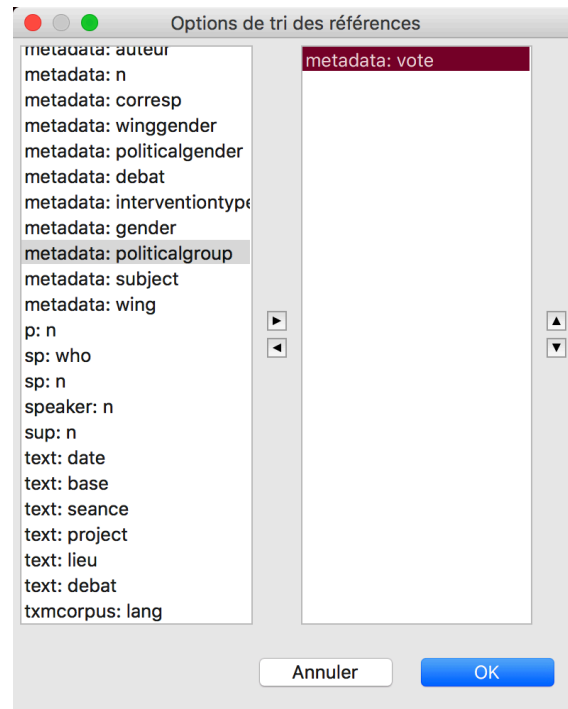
Options de tri des références

metadata: auteur
metadata: n
metadata: corresp
metadata: winggender
metadata: politicalgender
metadata: debat
metadata: interventiontype
metadata: gender
metadata: politicalgroup
metadata: subject
metadata: wing
p: n
sp: who
sp: n
speaker: n
sup: n
text: date
text: base
text: seance
text: project
text: lieu
text: debat
txmcorpus: lang

metadata: vote

Annuler
OK